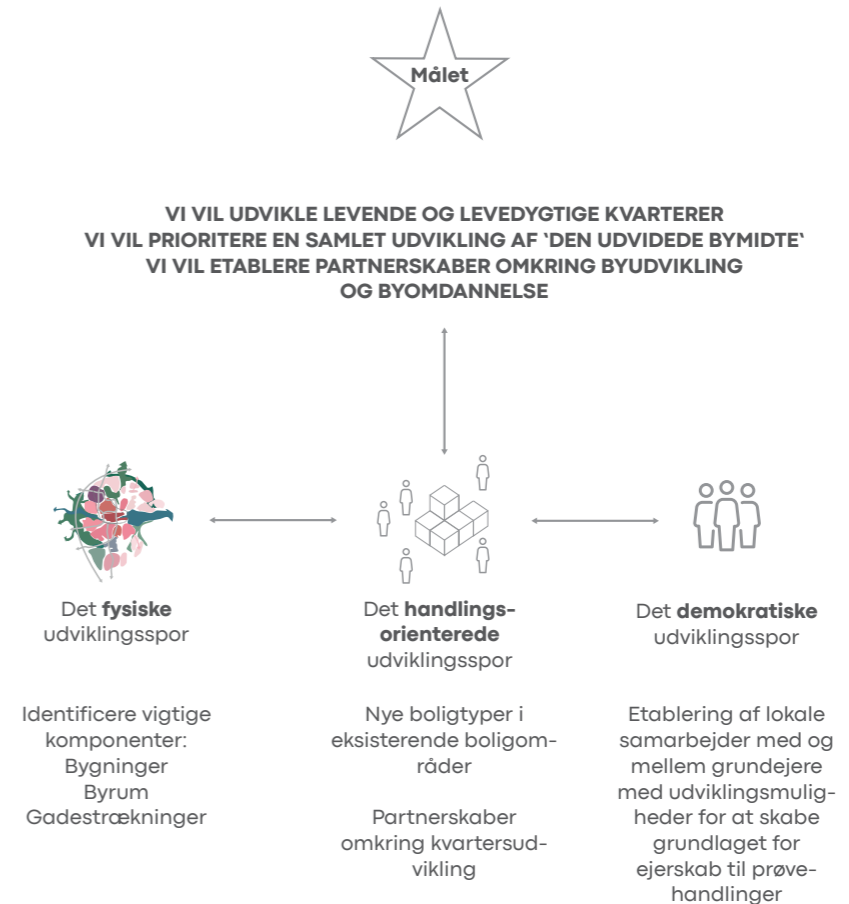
Målet

VI VIL UDVIKLE LEVENDE OG LEVEDYGTIGE KVARTERER
VI VIL PRIORITERE EN SAMLET UDVIKLING AF ‘DEN UDVIDEDE BYMIDTE‘
VI VIL ETABLERE PARTNERSKABER OMKRING BYUDVIKLING OG BYOMDANNELSE

Det **fysiske** udviklingsspor

Identificere vigtige komponenter:
Bygninger
Byrum
Gadestrækninger

Det **handlingsorienterede** udviklingsspor

Nye boligtyper i eksisterende boligområder

Partnerskaber omkring kvartersudvikling

Det **demokratiske** udviklingsspor

Etablering af lokale samarbejder med og mellem grundejere med udviklingsmuligheder for at skabe grundlaget for ejerskab til prøvehandlinger